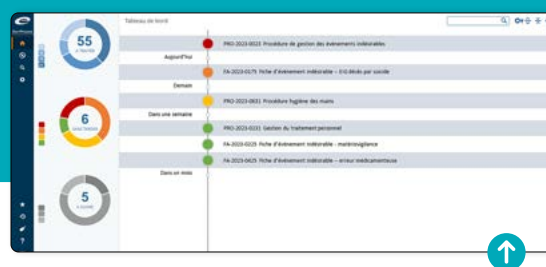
Tableau de bord

55
à traiter

6
hors tâches

5
à suivre

Aujourd'hui
Demain
Dans une semaine
Dans un mois

PRO-2023-0023 Procédure de gestion des événements indésirables
FA-2023-0175 Fiche d'événement indésirable - EIG décès par suicide
PRO-2023-0831 Procédure hygiène des mains
PRO-2023-0231 Gestion du traitement personnel
FA-2023-0225 Fiche d'événement indésirable - matériovigilance
FA-2023-0425 Fiche d'événement indésirable - erreur médicamenteuse